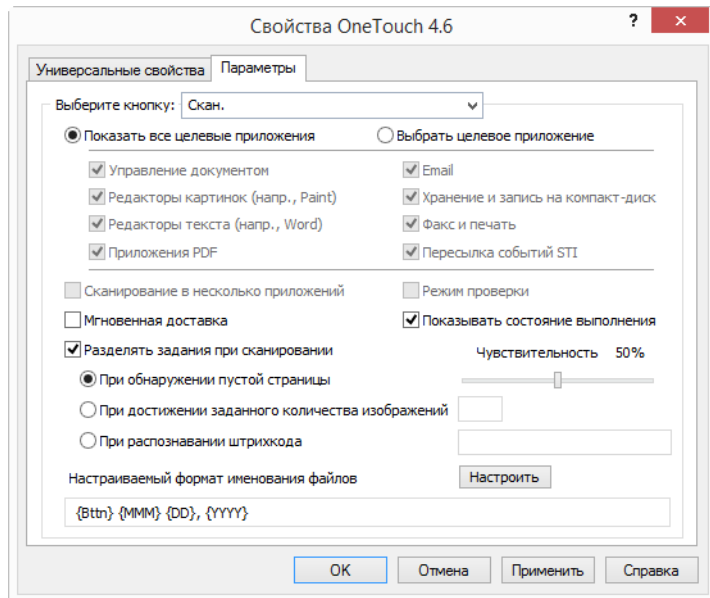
Свойства OneTouch 4.6

?

Универсальные свойства

Параметры

Выберите кнопку: Скан.

Показать все целевые приложения

Выбрать целевое приложение

Управление документом

Email

Редакторы картинок (напр., Paint)

Хранение и запись на компакт-диск

Редакторы текста (напр., Word)

Факс и печать

Приложения PDF

Пересылка событий STI

Сканирование в несколько приложений

Режим проверки

Мгновенная доставка

Показывать состояние выполнения

Разделять задания при сканировании

Чувствительность 50%

При обнаружении пустой страницы

При достижении заданного количества изображений

При распознавании штрихкода

Настраиваемый формат именования файлов

Настроить

{Bttn} {MMM} {DD}, {YYYY}

OK

Отмена

Применить

Справка